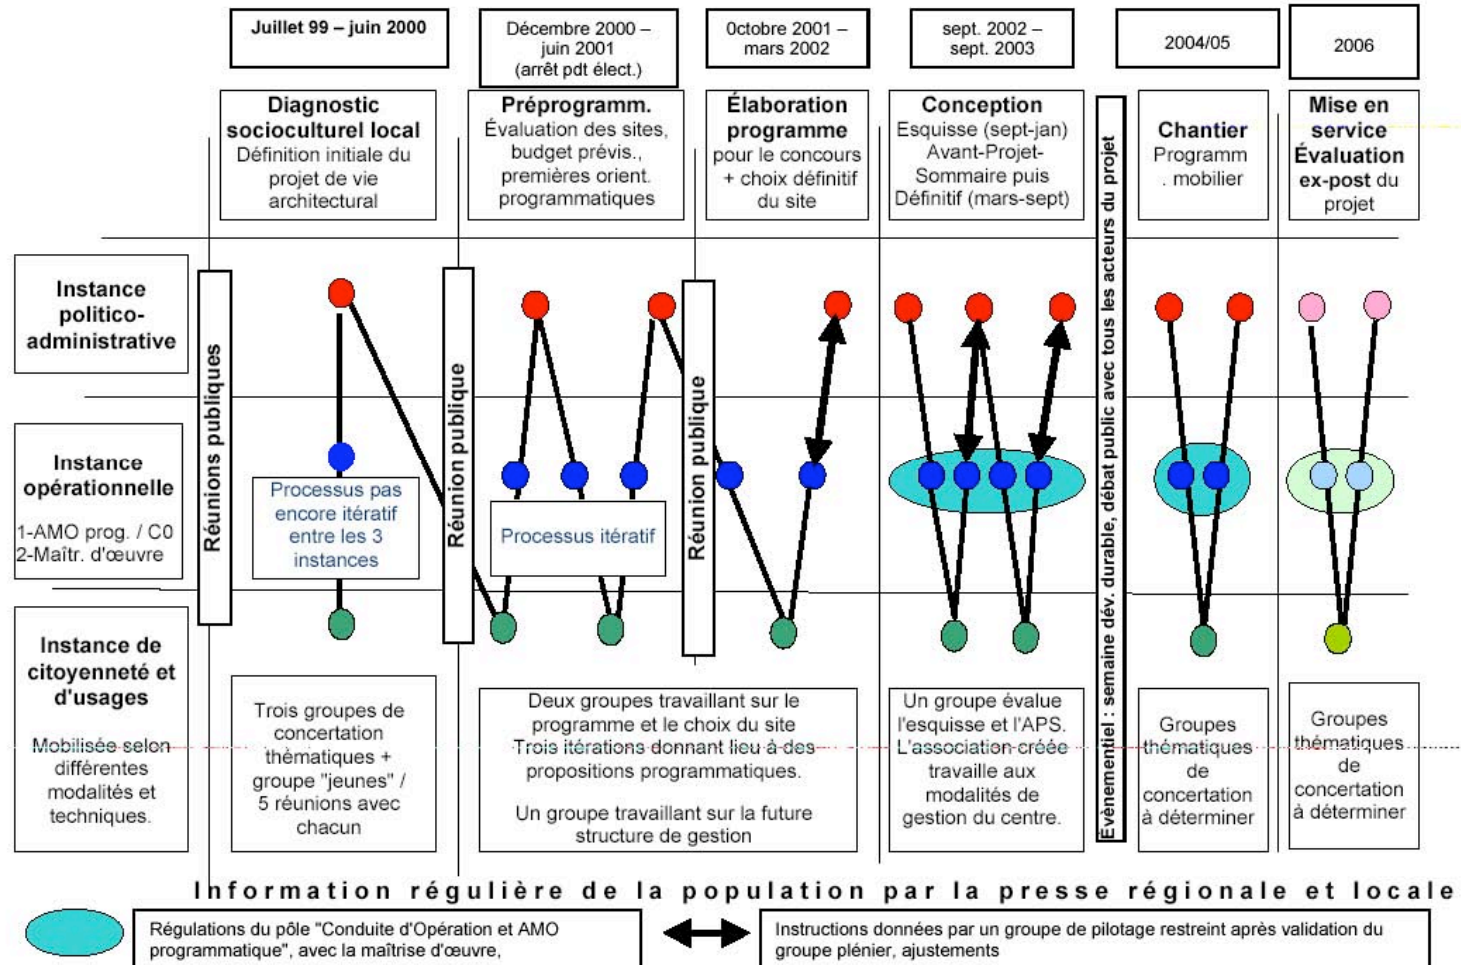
Juillet 99 – juin 2000

Décembre 2000 – juin 2001 (arrêt pdt élect.)

0ctobre 2001 – mars 2002

sept. 2002 – sept. 2003

2004/05

2006

Diagnostic socioculturel local
Définition initiale du projet de vie architectural

Préprogramm.
Évaluation des sites, budget prévis., premières orient. programmatiques

Élaboration programme
pour le concours + choix définitif du site

Conception
Esquisse (sept-jan) Avant-Projet-Sommaire puis Définitif (mars-sept)

Chantier
Programm . mobilier

Mise en service
Évaluation ex-post du projet

Instance politico-administrative

Instance opérationnelle
1-AMO prog. / C0
2-Maîtr. d'œuvre

Instance de citoyenneté et d'usages
Mobilisée selon différentes modalités et techniques.

Réunions publiques

Réunion publique

Réunion publique

Événementiel : semaine dév. durable, débat public avec tous les acteurs du projet

Processus pas encore itératif entre les 3 instances

Processus itératif

Trois groupes de concertation thématiques + groupe "jeunes" / 5 réunions avec chacun

Deux groupes travaillant sur le programme et le choix du site Trois itérations donnant lieu à des propositions programmatiques.

Un groupe travaillant sur la future structure de gestion

Un groupe évalue l'esquisse et l'APS. L'association créée travaille aux modalités de gestion du centre.

Groupes thématiques de concertation à déterminer

Groupes thématiques de concertation à déterminer

Information régulière de la population par la presse régionale et locale

Régulations du pôle "Conduite d'Opération et AMO programmatique", avec la maîtrise d'œuvre,

Instructions données par un groupe de pilotage restreint après validation du groupe plénier, ajustements